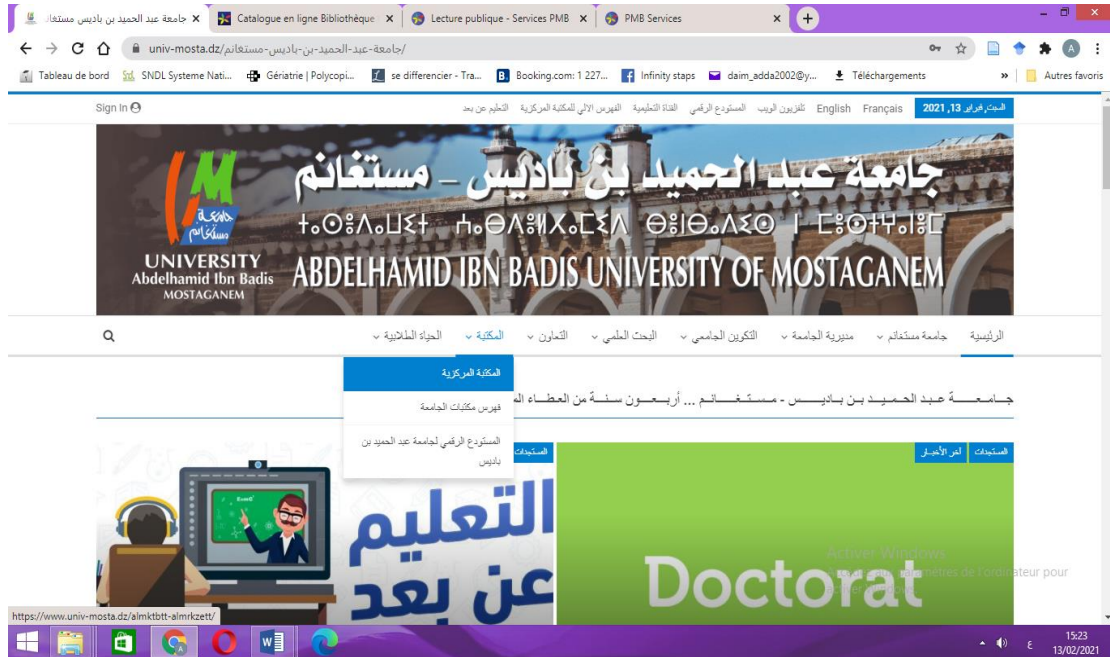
جامعة عبد الحميد بن باديس مستغا ×
Catalogue en ligne Bibliothèque ×
Lecture publique - Services PMB ×
PMB Services ×

univ-mosta.dz/جامعة-عبد-الحميد-بن-باديس-مستغانم/

Tableau de bord
SNDL Systeme Nati...
Gériatrie | Polycopi...
se differencier - Tra...
Booking.com: 1 227...
Infinity staps
daim_adda2002@y...
Téléchargements
Autres favoris

Sign In
السبت,فبراير 13, 2021
English Français
تلفزيون الويب المستودع الرقمي القناة التعليمية الفهرس الآلي للمكتبة المركزية التعليم عن بعد

جامعة عبد الحميد بن باديس - مستغانم
ⵜⴰⵙⴷⴰⵡⵉⵜ ⵏ ⵄⴰⴱⴷⵍⵃⴰⵎⵉⴷ ⴱⵏ ⴱⴰⴷⵉⵙ ⴰ ⵎⵙⵜⵖⴰⵏⴻⵎ
ABDELHAMID IBN BADIS UNIVERSITY OF MOSTAGANEM
UNIVERSITY
Abdelhamid Ibn Badis
MOSTAGANEM
جامعة مستغانم

الرئيسية جامعة مستغانم مديرية الجامعة التكوين الجامعي البحث العلمي التعاون المكتبة الحياة الطلابية

المكتبة المركزية
فهرس مكتبات الجامعة
المستودع الرقمي لجامعة عبد الحميد بن باديس

جامعة عبد الحميد بن باديس - مستغانم ... أربعون سنة من العطاء ال

المستجدات
المستجدات آخر الأخبار

التعليم عن بعد
Doctorat

Activer Windows
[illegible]mètres de l'ordinateur pour

https://www.univ-mosta.dz/almktbtt-almrkzett/

15:23
13/02/2021